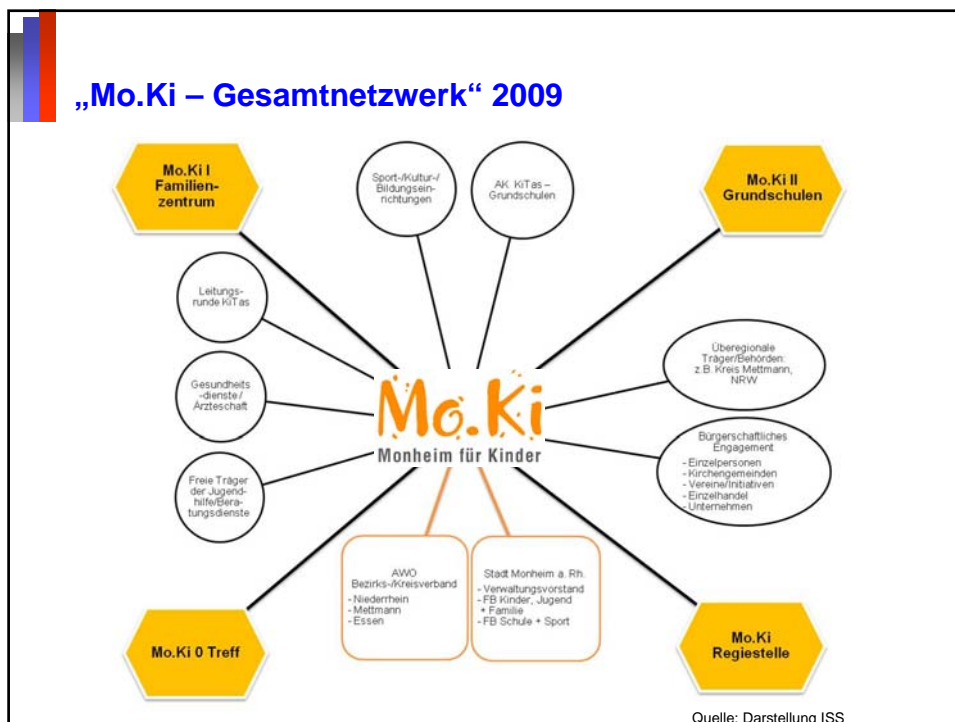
„Mo.Ki – Gesamtnetzwerk“ 2009

Mo.Ki I Familienzentrum

Sport-/Kultur-/ Bildungseinrichtungen

AK KiTas – Grundschulen

Mo.Ki II Grundschulen

Leitungsrunde KiTas

Gesundheits-dienste / Ärzteschaft

Freie Träger der Jugendhilfe/Beratungsdienste

Mo.Ki
Monheim für Kinder

Überegionale Träger/Behörden: z.B. Kreis Mettmann, NRW

Bürgerschaftliches Engagement
- Einzelpersonen
- Kirchengemeinden
- Vereine/Initiativen
- Einzelhandel
- Unternehmen

AWO Bezirks-/Kreisverband
- Niederrhein
- Mettmann
- Essen

Stadt Monheim a. Rh.
- Verwaltungsvorstand
- FB Kinder, Jugend + Familie
- FB Schule + Sport

Mo.Ki 0 Treff

Mo.Ki Regiestelle

Quelle: Darstellung ISS